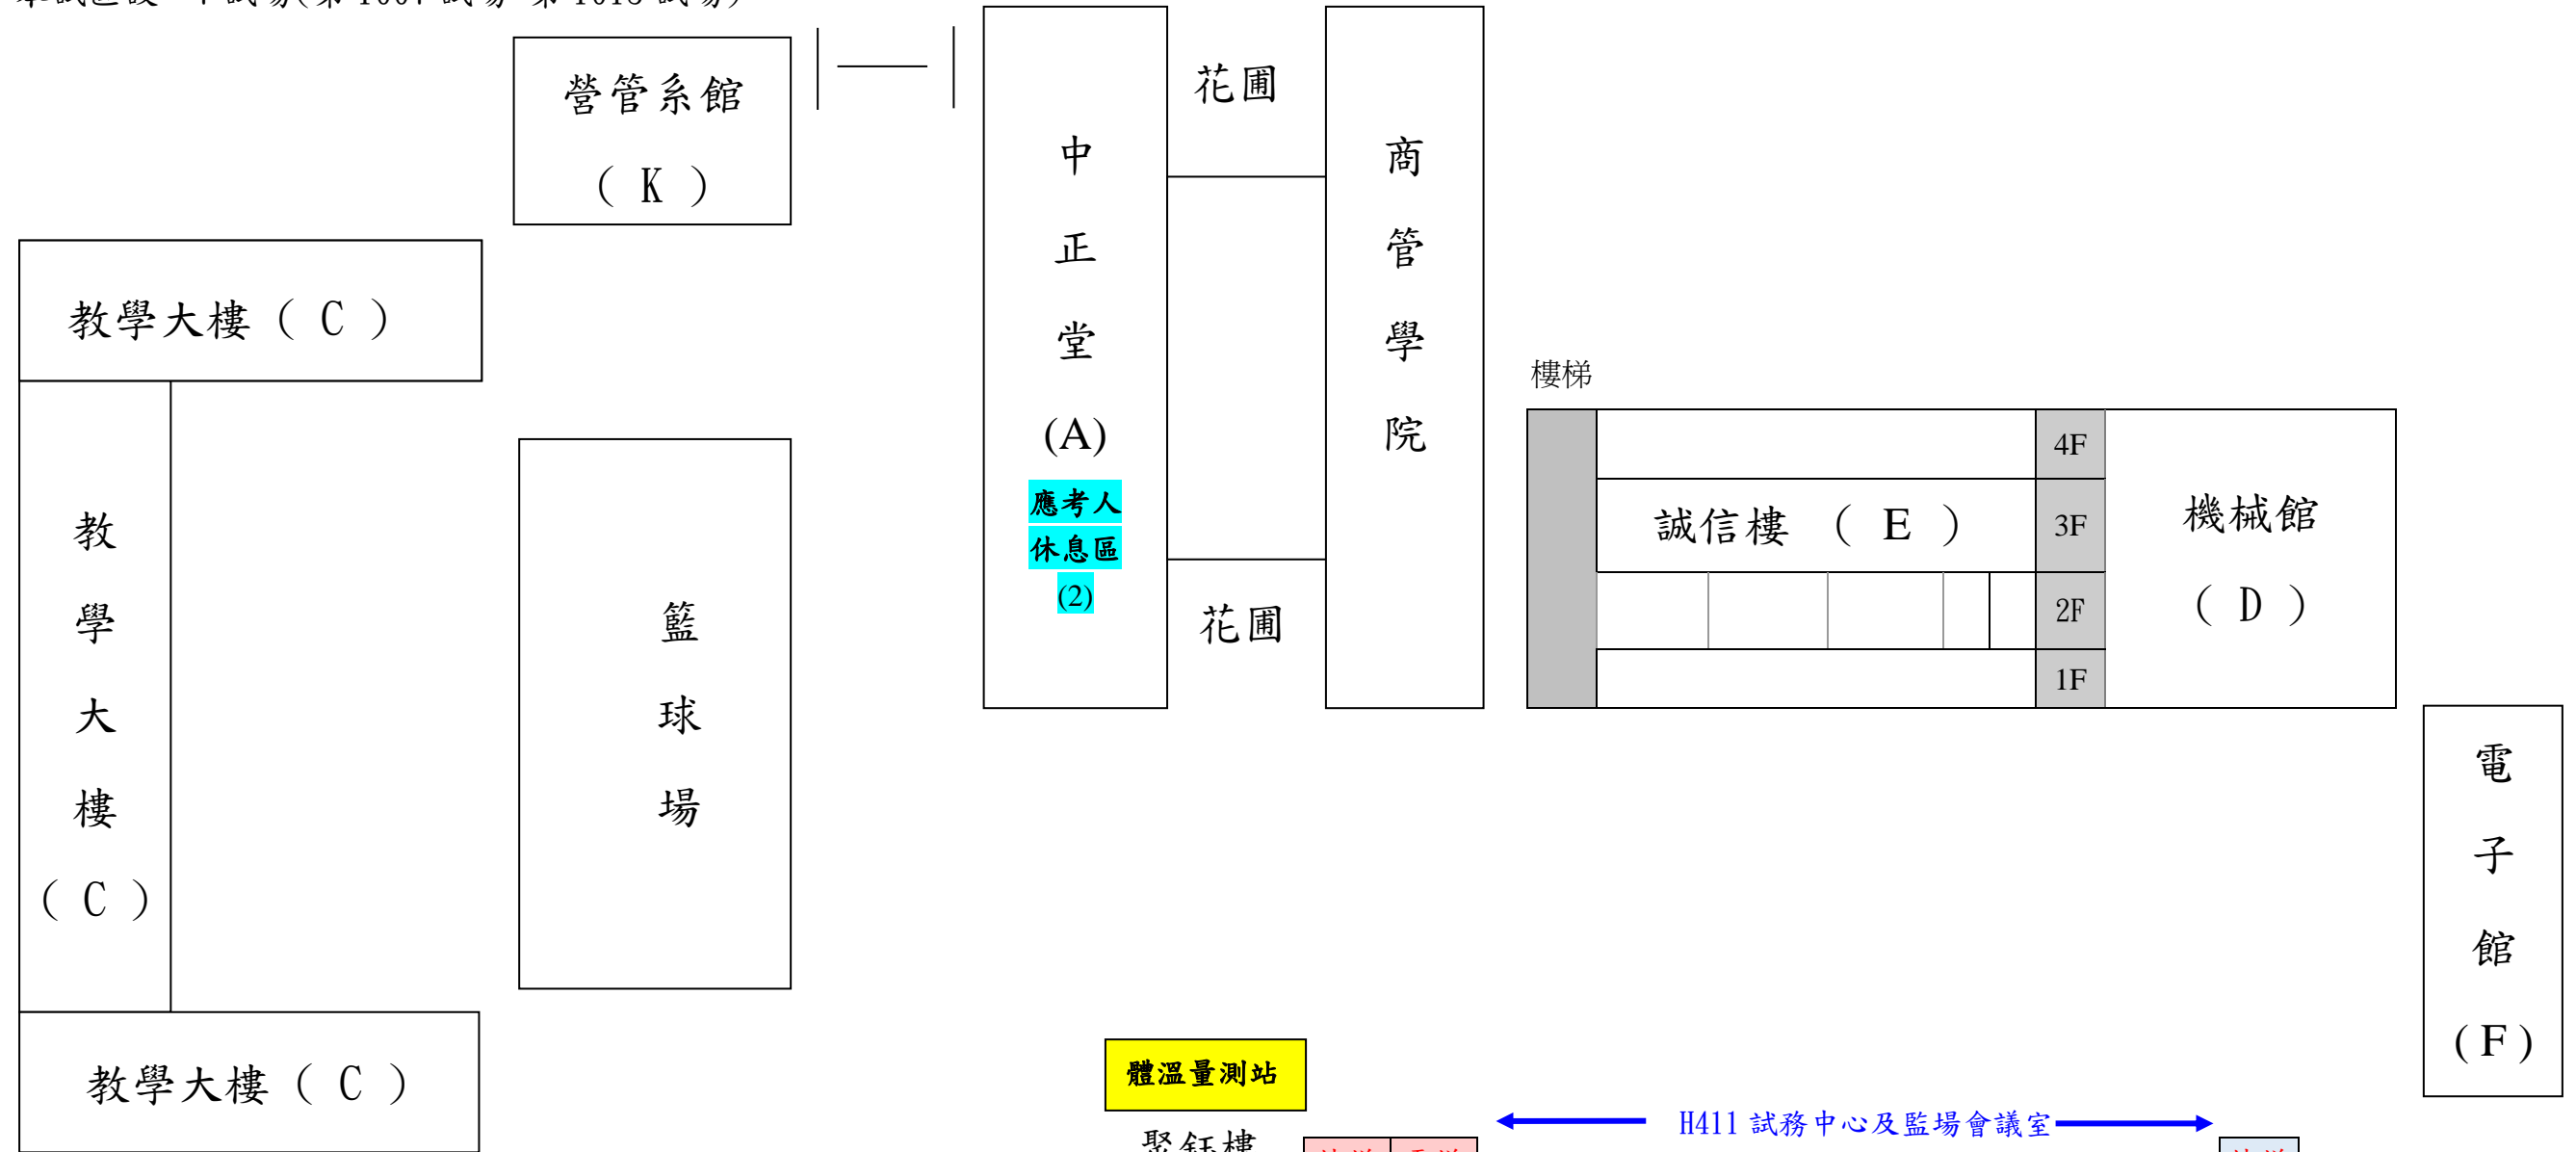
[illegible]

營管系館（K）

教學大樓（C）

教學大樓（C）

籃球場

教學大樓（C）

中正堂(A)

應考人休息區(2)

花圃

花圃

商管學院

樓梯

4F

誠信樓 （E）

3F

2F

1F

機械館（D）

電子館（F）

體溫量測站

聚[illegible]樓

H411 試務中心及監場會議室